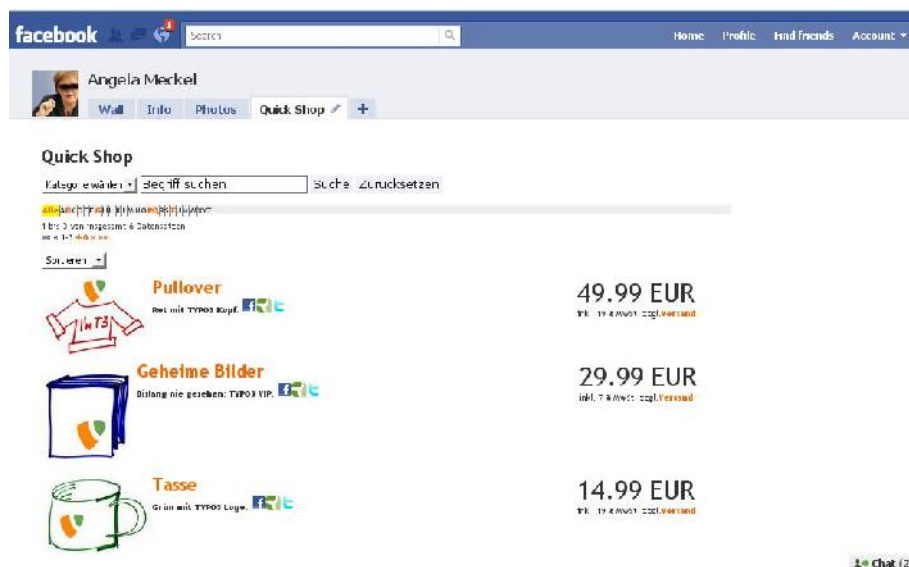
facebook 3 Search Home Profile Find friends Account

Angela Meckel

Wall Info Photos Quick Shop +

Quick Shop

Kategorie wählen Begriff suchen Suche Zurücksetzen

Alle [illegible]

1 bis 3 von insgesamt 6 Datensätzen

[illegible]

Sortieren

Pullover

Rot mit TYPO3 Kopf.

IN T3

49.99 EUR

inkl. 19 % MwSt. zzgl. Versand

Geheime Bilder

Bislang nie gesehen: TYPO3 VIP.

29.99 EUR

inkl. 7 % MwSt. zzgl. Versand

Tasse

Grün mit TYPO3 Logo.

14.99 EUR

inkl. 19 % MwSt. zzgl. Versand

Chat (2